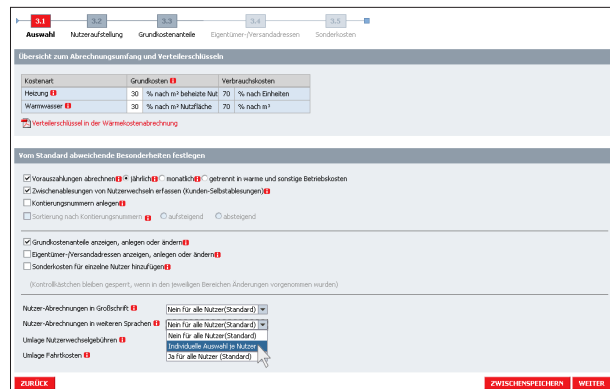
3.1 Auswahl
3.2 Nutzeraufstellung
3.3 Grundkostenanteile
3.4 Eigentümer-/Versandadressen
3.5 Sonderkosten

Übersicht zum Abrechnungsumfang und Verteilerschlüsseln

| Kostenart | Grundkosten | | Verbrauchskosten | |
|---|---|---|---|---|
| Heizung | 30 | % nach m² beheizte Nut | 70 | % nach Einheiten |
| Warmwasser | 30 | % nach m² Nutzfläche | 70 | % nach m³ |

Verteilerschlüssel in der Wärmekostenabrechnung

Vom Standard abweichende Besonderheiten festlegen

Vorauszahlungen abrechnen jährlich monatlich getrennt in warme und sonstige Betriebskosten
Zwischenablesungen von Nutzerwechseln erfassen (Kunden-Selbstablesungen)
Kontierungsnummern anlegen
Sortierung nach Kontierungsnummern aufsteigend absteigend

Grundkostenanteile anzeigen, anlegen oder ändern
Eigentümer-/Versandadressen anzeigen, anlegen oder ändern
Sonderkosten für einzelne Nutzer hinzufügen

(Kontrollkästchen bleiben gesperrt, wenn in den jeweiligen Bereichen Änderungen vorgenommen wurden)

Nutzer-Abrechnungen in Großschrift Nein für alle Nutzer(Standard)
Nutzer-Abrechnungen in weiteren Sprachen Nein für alle Nutzer(Standard)
Umlage Nutzerwechselgebühren Nein für alle Nutzer(Standard)
Individuelle Auswahl je Nutzer
Umlage Fahrtkosten Ja für alle Nutzer (Standard)

ZURÜCK
ZWISCHENSPEICHERN
WEITER